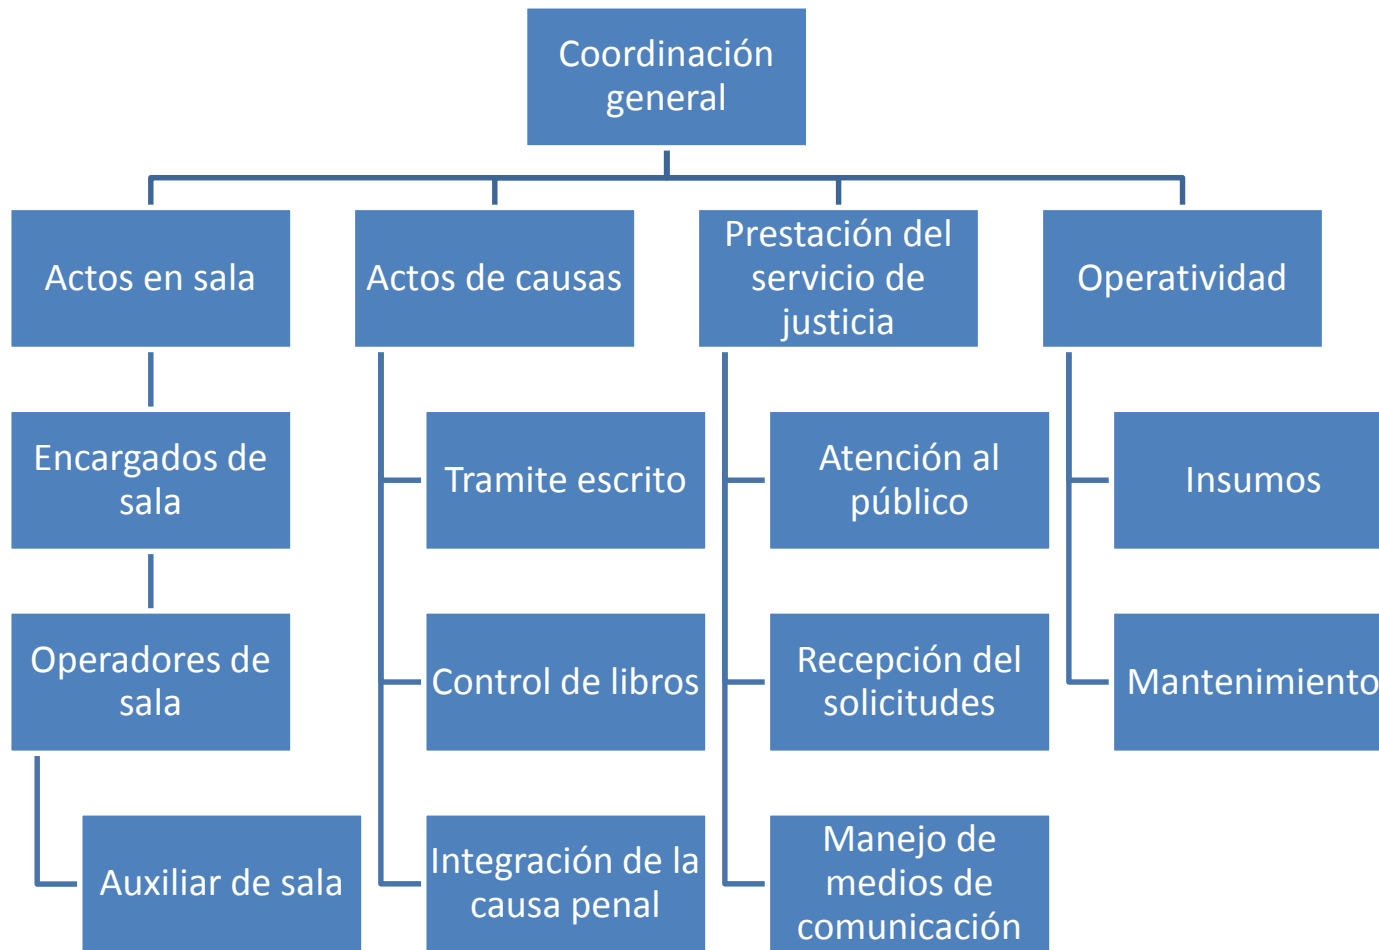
Coordinación general

Actos en sala

Encargados de sala

Operadores de sala

Auxiliar de sala

Actos de causas

Tramite escrito

Control de libros

Integración de la causa penal

Prestación del servicio de justicia

Atención al público

Recepción del solicitudes

Manejo de medios de comunicación

Operatividad

Insumos

Mantenimiento